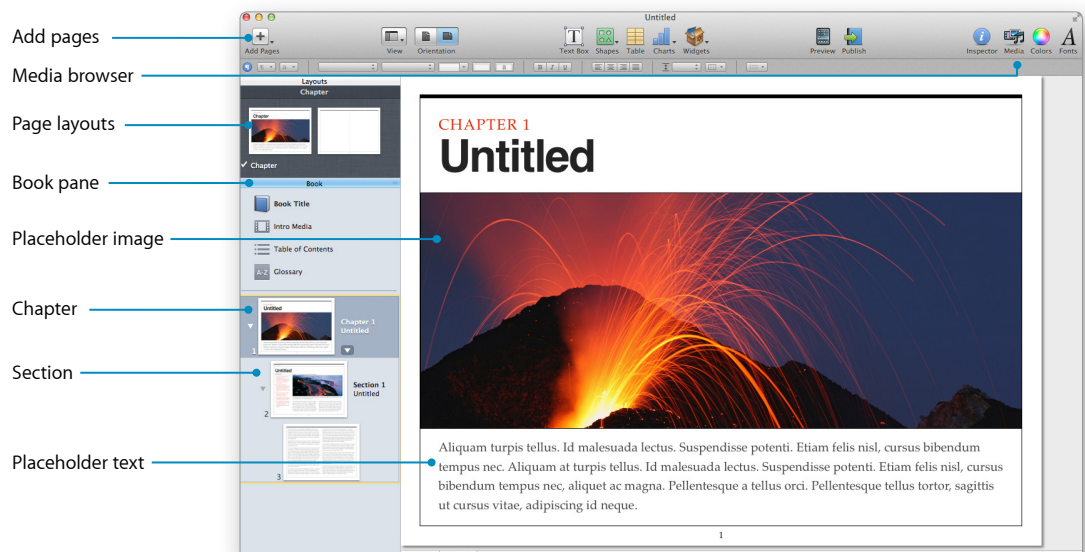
Add pages

Media browser

Page layouts

Book pane

Placeholder image

Chapter

Section

Placeholder text

Untitled

Add Pages

View

Orientation

Text Box

Shapes

Table

Charts

Widgets

Preview

Publish

Inspector

Media

Colors

Fonts

Layouts

Chapter

Chapter

Chapter

Book

Book Title

Intro Media

Table of Contents

Glossary

Chapter 1

Untitled

1

Section 1

Untitled

2

3

CHAPTER 1

Untitled

Aliquam turpis tellus. Id malesuada lectus. Suspendisse potenti. Etiam felis nisl, cursus bibendum tempus nec. Aliquam at turpis tellus. Id malesuada lectus. Suspendisse potenti. Etiam felis nisl, cursus bibendum tempus nec, aliquet ac magna. Pellentesque a tellus orci. Pellentesque tellus tortor, sagittis ut cursus vitae, adipiscing id neque.

1